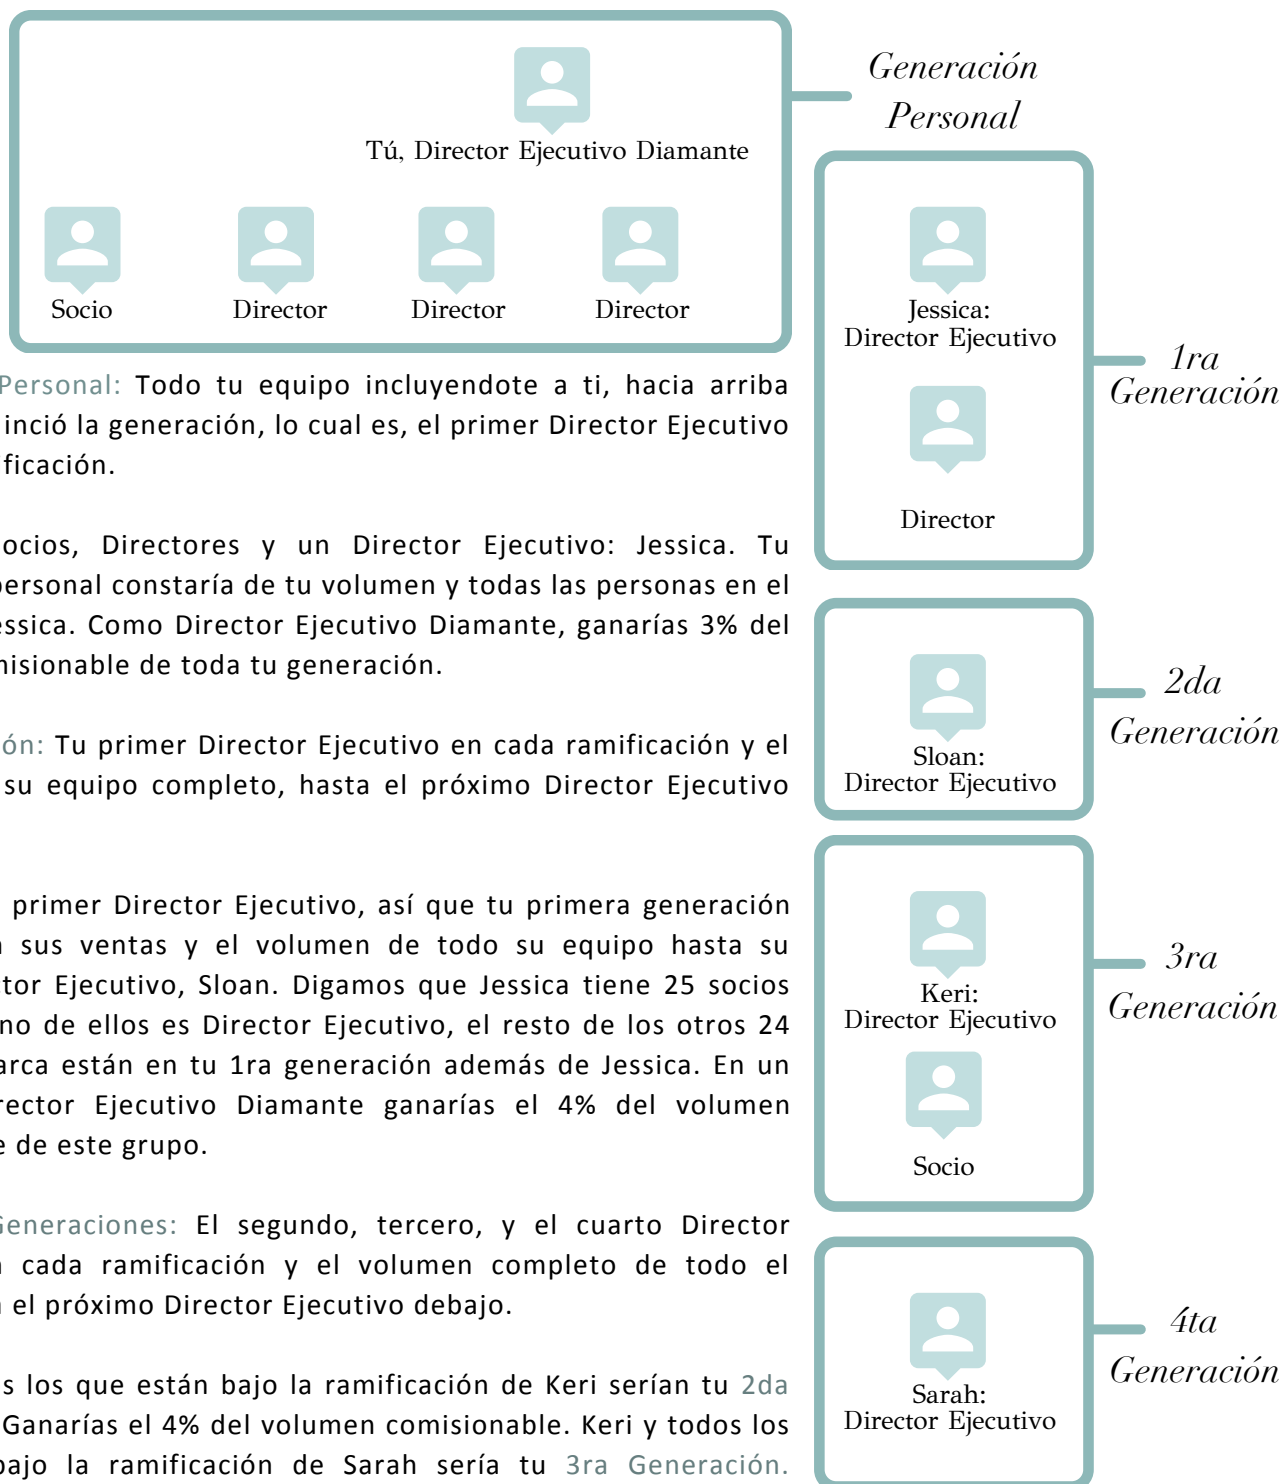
Tú, Director Ejecutivo Diamante

Socio

Director

Director

Director

Generación Personal

Jessica: Director Ejecutivo

Director

1ra Generación

Sloan: Director Ejecutivo

2da Generación

Keri: Director Ejecutivo

Socio

3ra Generación

Sarah: Director Ejecutivo

4ta Generación

Personal: Todo tu equipo incluyendote a ti, hacia arriba inció la generación, lo cual es, el primer Director Ejecutivo ficación.

ocios, Directores y un Director Ejecutivo: Jessica. Tu personal constaría de tu volumen y todas las personas en el essica. Como Director Ejecutivo Diamante, ganarías 3% del nisionable de toda tu generación.

ón: Tu primer Director Ejecutivo en cada ramificación y el su equipo completo, hasta el próximo Director Ejecutivo

primer Director Ejecutivo, así que tu primera generación sus ventas y el volumen de todo su equipo hasta su tor Ejecutivo, Sloan. Digamos que Jessica tiene 25 socios no de ellos es Director Ejecutivo, el resto de los otros 24 arca están en tu 1ra generación además de Jessica. En un rector Ejecutivo Diamante ganarías el 4% del volumen e de este grupo.

Generaciones: El segundo, tercero, y el cuarto Director cada ramificación y el volumen completo de todo el el próximo Director Ejecutivo debajo.

s los que están bajo la ramificación de Keri serían tu 2da Ganarías el 4% del volumen comisionable. Keri y todos los bajo la ramificación de Sarah sería tu 3ra Generación.